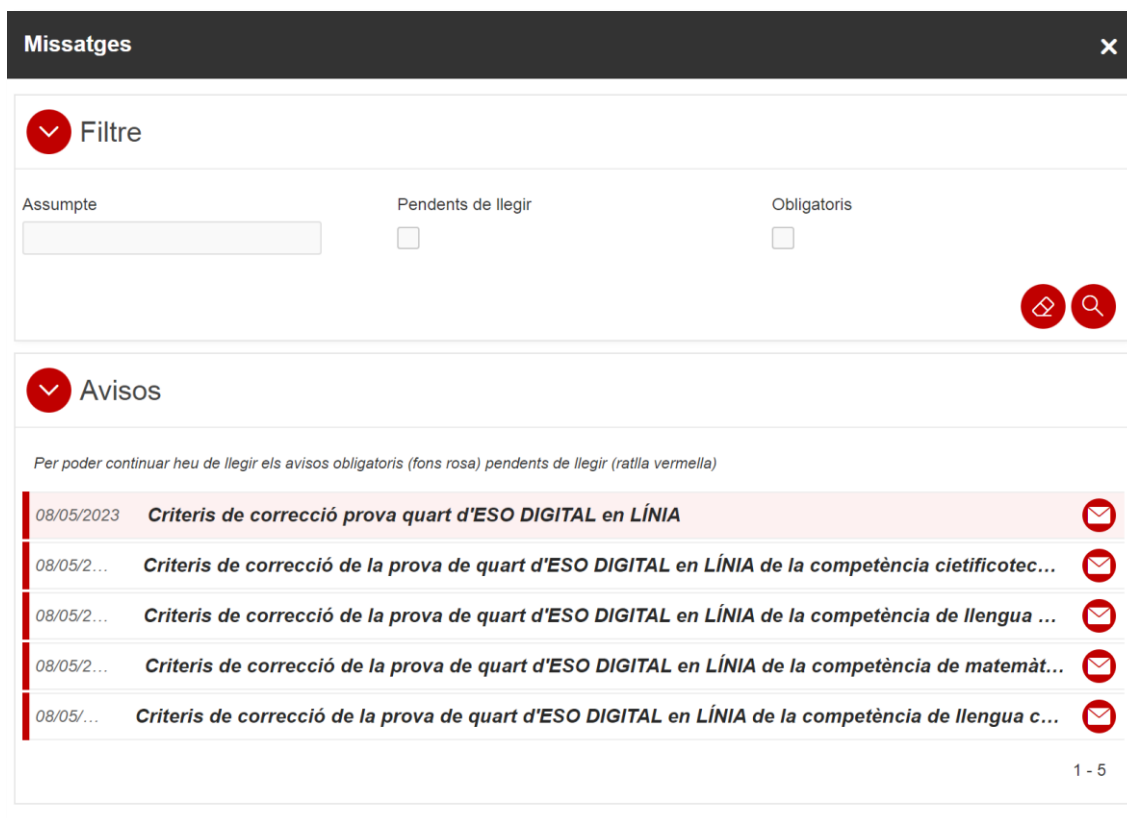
Missatges

×

Filtre

Assumpte

Pendents de llegir

Obligatoris

Avisos

Per poder continuar heu de llegir els avisos obligatoris (fons rosa) pendents de llegir (ratlla vermella)

08/05/2023 Criteris de correcció prova quart d'ESO DIGITAL en LÍNIA

08/05/2… Criteris de correcció de la prova de quart d'ESO DIGITAL en LÍNIA de la competència cietificotec…

08/05/2… Criteris de correcció de la prova de quart d'ESO DIGITAL en LÍNIA de la competència de llengua …

08/05/2… Criteris de correcció de la prova de quart d'ESO DIGITAL en LÍNIA de la competència de matemàt…

08/05/… Criteris de correcció de la prova de quart d'ESO DIGITAL en LÍNIA de la competència de llengua c…

1 - 5